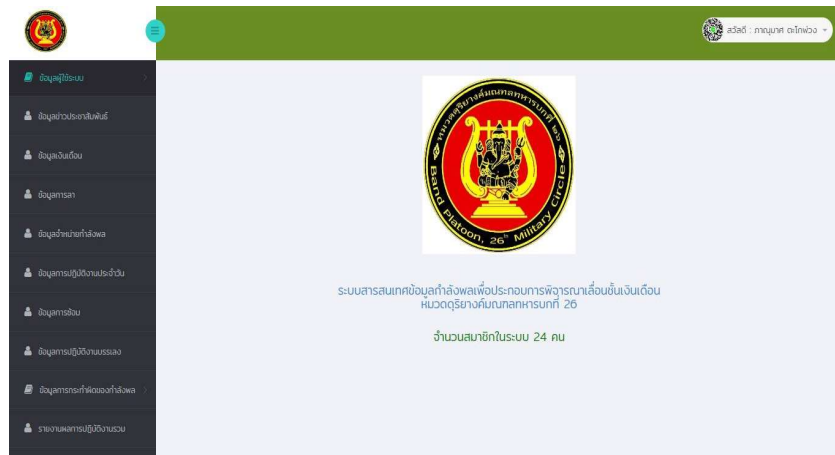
สวัสดี : ภาณุมาศ ตะโกพ่วง

ข้อมูลผู้ใช้ระบบ

ข้อมูลข่าวประชาสัมพันธ์

ข้อมูลเงินเดือน

ข้อมูลการลา

ข้อมูลจำหน่ายกำลังพล

ข้อมูลการปฏิบัติงานประจำวัน

ข้อมูลการซ้อม

ข้อมูลการปฏิบัติงานบรรเลง

ข้อมูลการกระทำผิดของกำลังพล

รายงานผลการปฏิบัติงานรวม

หมวดดุริยางค์มณฑลทหารบกที่ 26

Band Platoon, 26th Military Circle

ระบบสารสนเทศข้อมูลกำลังพลเพื่อประกอบการพิจารณาเลื่อนขั้นเงินเดือน หมวดดุริยางค์มณฑลทหารบกที่ 26

จำนวนสมาชิกในระบบ 24 คน